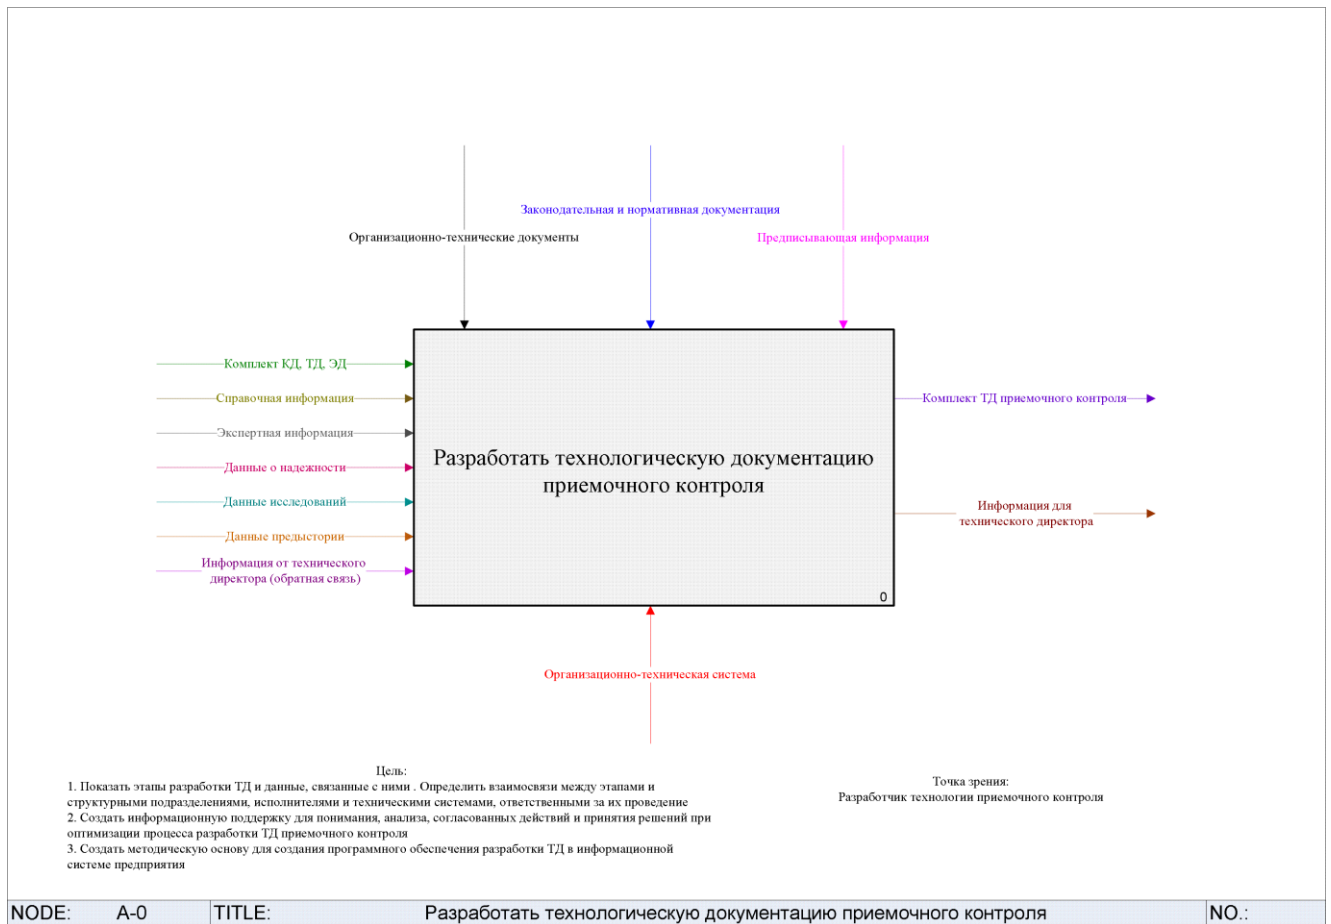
Законодательная и нормативная документация

Организационно-технические документы

Предписывающая информация

Комплект КД, ТД, ЭД

Справочная информация

Экспертная информация

Данные о надежности

Данные исследований

Данные предыстории

Информация от технического директора (обратная связь)

Разработать технологическую документацию приемочного контроля

0

Комплект ТД приемочного контроля

Информация для технического директора

Организационно-техническая система

Цель:
1. Показать этапы разработки ТД и данные, связанные с ними . Определить взаимосвязи между этапами и структурными подразделениями, исполнителями и техническими системами, ответственными за их проведение
2. Создать информационную поддержку для понимания, анализа, согласованных действий и принятия решений при оптимизации процесса разработки ТД приемочного контроля
3. Создать методическую основу для создания программного обеспечения разработки ТД в информационной системе предприятия

Точка зрения:
Разработчик технологии приемочного контроля

| NODE: | A-0 | TITLE: | Разработать технологическую документацию приемочного контроля | NO.: |